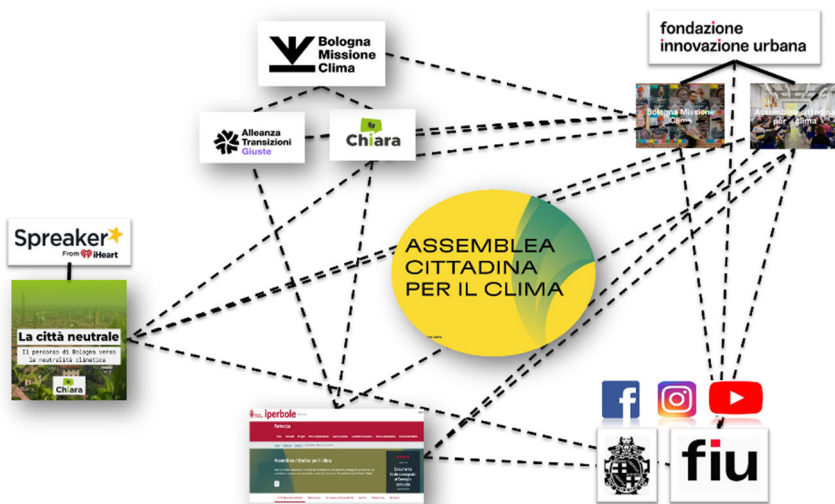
Bologna Missione Clima

fondazione innovazione urbana

Alleanza Transizioni Giuste

Chiara

Bologna Missione Clima

Assemblea cittadina per il clima

Spreaker
From iHeart

La città neutrale
Il percorso di Bologna verso la neutralità climatica

Chiara

ASSEMBLEA CITTADINA PER IL CLIMA

iperbole

Assemblea cittadina per il clima

fiu